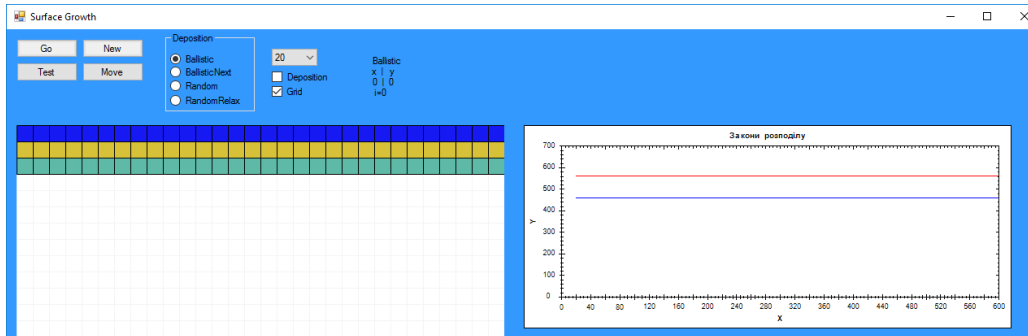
Surface Growth

Go
New
Test
Move

Deposition
Ballistic
BallisticNext
Random
RandomRelax

20
Deposition
Grid

Ballistic
x | y
0 | 0
i=0

Закони розподілу

700
600
500
400
300
200
100
0
Y

0 40 80 120 160 200 240 280 320 360 400 440 480 520 560 600
X